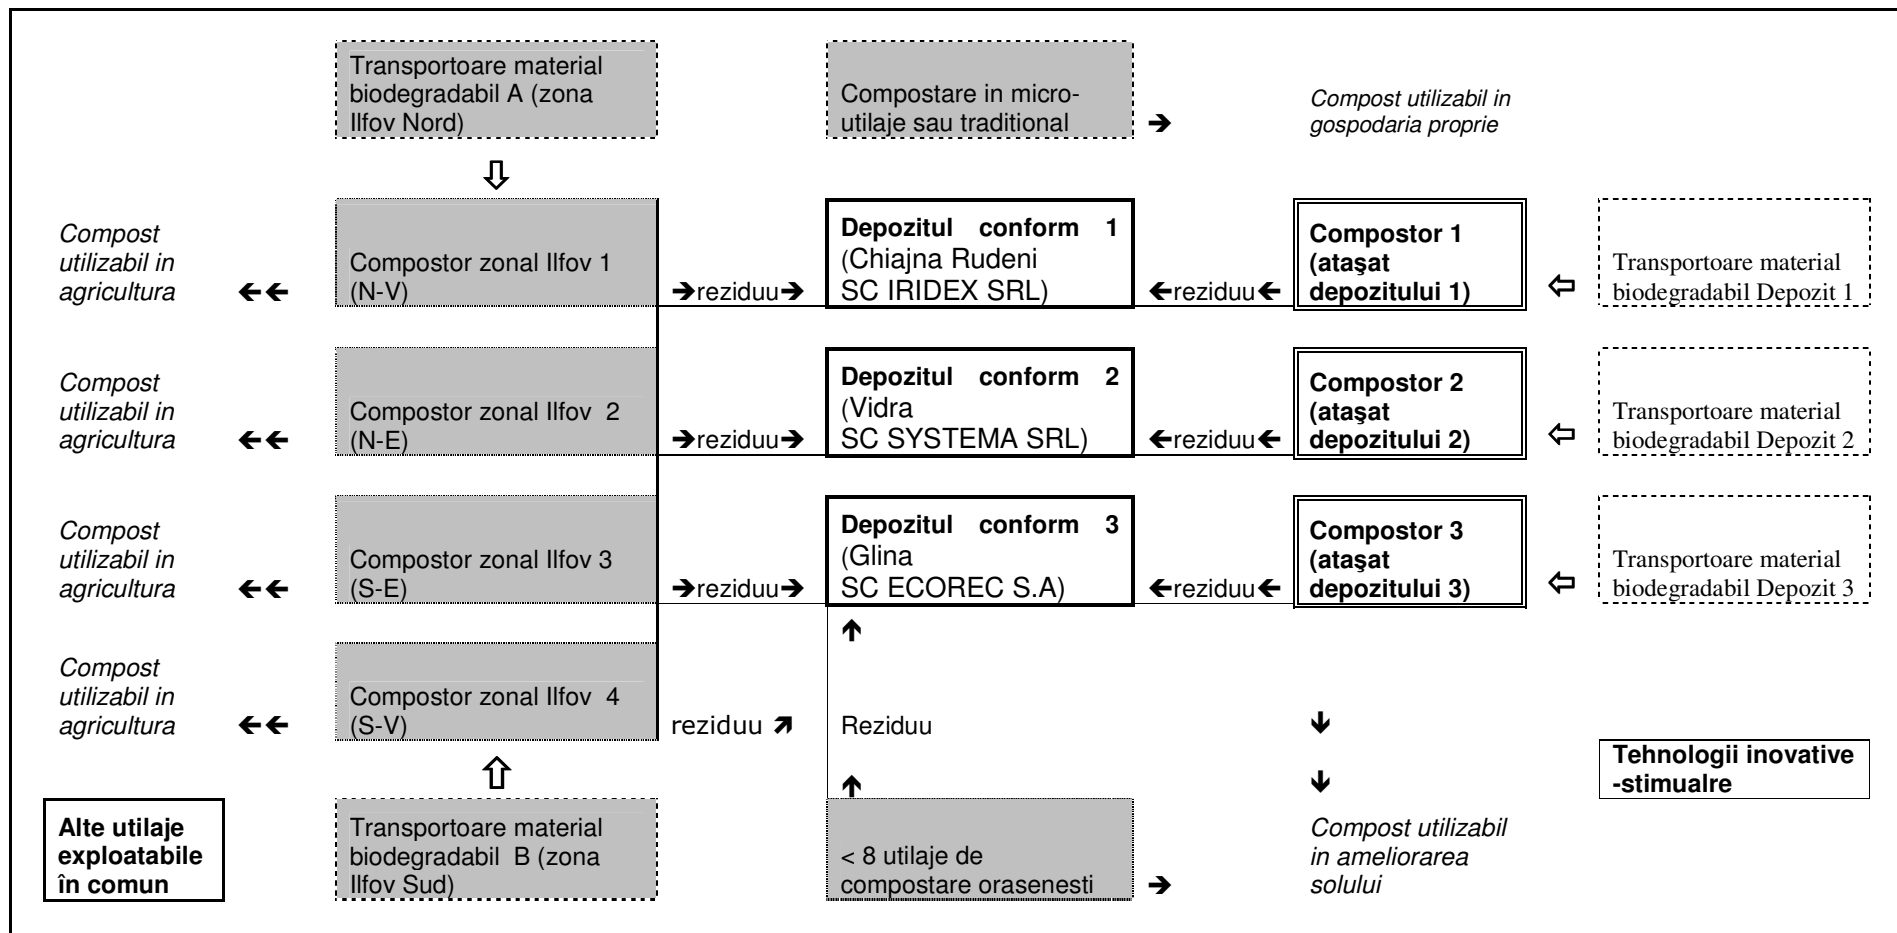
Transportoare material biodegradabil A (zona Ilfov Nord)

Compostare in micro-utilaje sau traditional

➔

Compost utilizabil in gospodaria proprie

⇩

Compost utilizabil in agricultura

←←

Compostor zonal Ilfov 1 (N-V)

➔reziduu➔

**Depozitul conform 1** (Chiajna Rudeni SC IRIDEX SRL)

←reziduu←

**Compostor 1 (ataşat depozitului 1)**

⇦

Transportoare material biodegradabil Depozit 1

Compost utilizabil in agricultura

←←

Compostor zonal Ilfov 2 (N-E)

➔reziduu➔

**Depozitul conform 2** (Vidra SC SYSTEMA SRL)

←reziduu←

**Compostor 2 (ataşat depozitului 2)**

⇦

Transportoare material biodegradabil Depozit 2

Compost utilizabil in agricultura

←←

Compostor zonal Ilfov 3 (S-E)

➔reziduu➔

**Depozitul conform 3** (Glina SC ECOREC S.A)

←reziduu←

**Compostor 3 (ataşat depozitului 3)**

⇦

Transportoare material biodegradabil Depozit 3

↑

Compost utilizabil in agricultura

←←

Compostor zonal Ilfov 4 (S-V)

reziduu ↗

Reziduu

↓

↑

↓

**Tehnologii inovative -stimualre**

⇧

**Alte utilaje exploatabile în comun**

Transportoare material biodegradabil B (zona Ilfov Sud)

< 8 utilaje de compostare orasenesti

➔

Compost utilizabil in ameliorarea solului